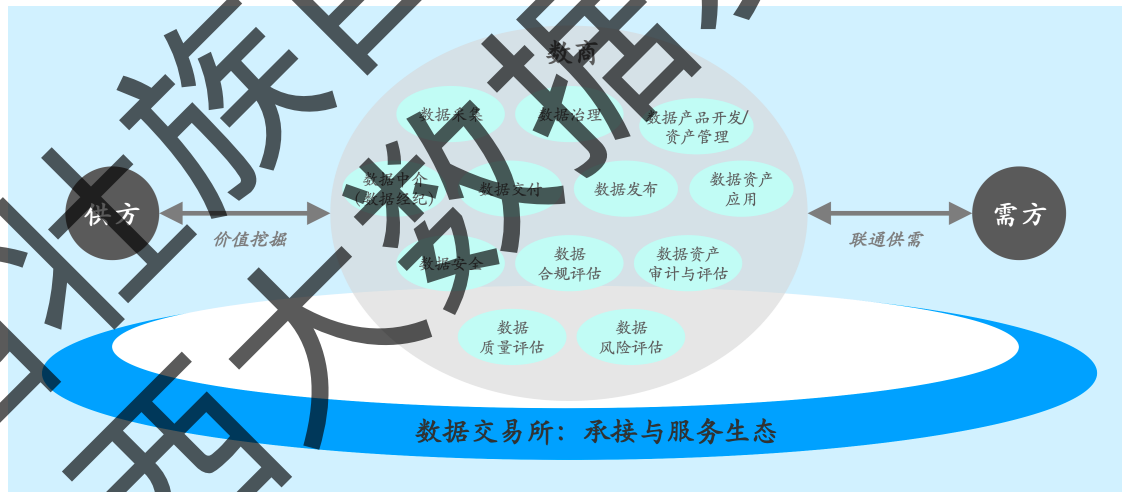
数商

数据采集
数据治理
数据产品开发/资产管理
数据中介（数据经纪）
数据交付
数据发布
数据资产应用
数据安全
数据合规评估
数据资产审计与评估
数据质量评估
数据风险评估

供方
价值挖掘
需方
联通供需

数据交易所：承接与服务生态

壮族自治区大数据